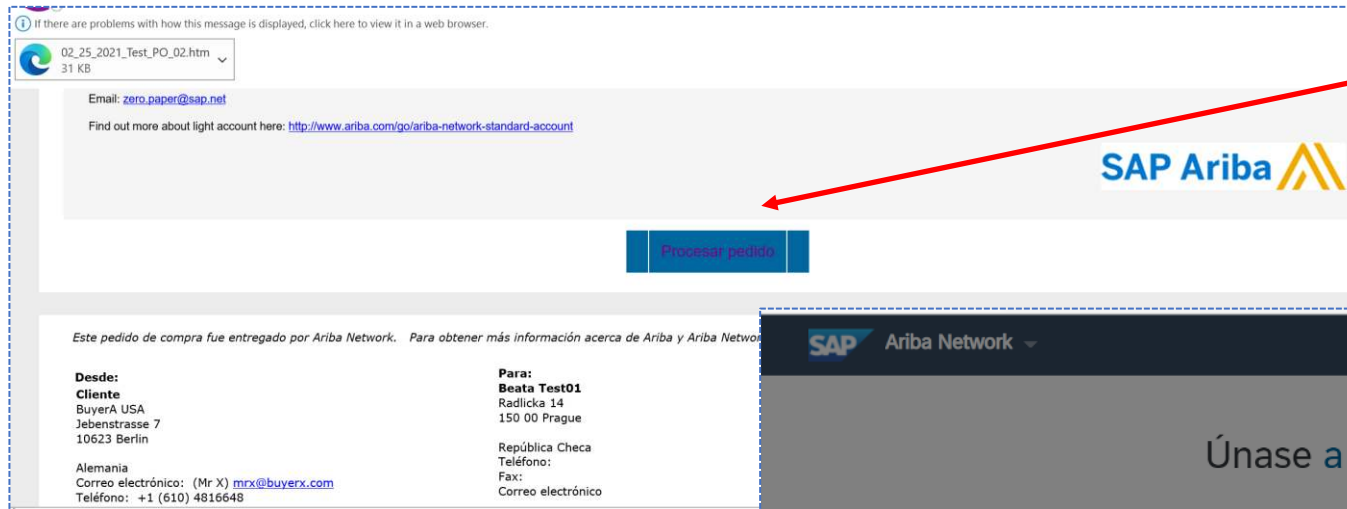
If there are problems with how this message is displayed, click here to view it in a web browser.

02_25_2021_Test_PO_02.htm
31 KB

Email: zero.paper@sap.net

Find out more about light account here: http://www.ariba.com/go/ariba-network-standard-account

SAP Ariba

Procesar pedido

Este pedido de compra fue entregado por Ariba Network. Para obtener más información acerca de Ariba y Ariba Networ

Desde:
Cliente
BuyerA USA
Jebenstrasse 7
10623 Berlin

Alemania
Correo electrónico: (Mr X) mrx@buyerx.com
Teléfono: +1 (610) 4816648

Para:
Beata Test01
Radlicka 14
150 00 Prague

República Checa
Teléfono:
Fax:
Correo electrónico

SAP Ariba Network

Únase a